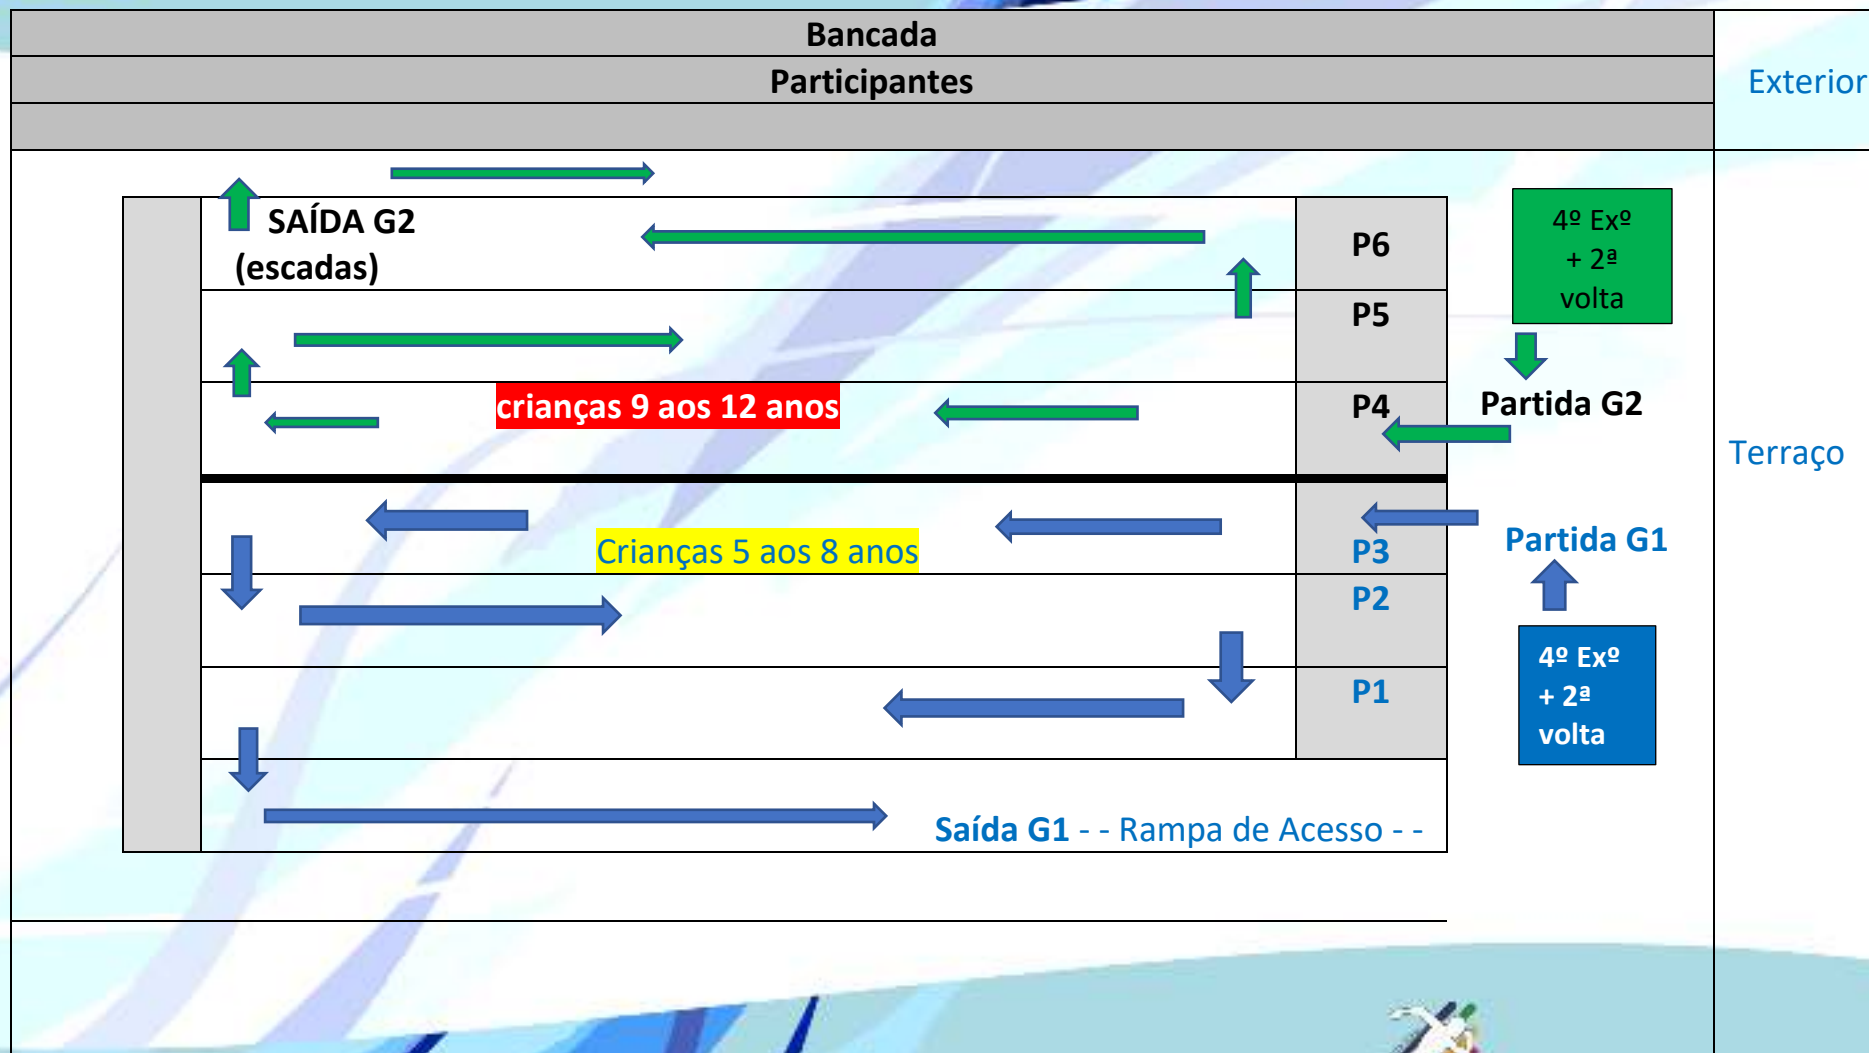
Bancada

Participantes

Exterior

SAÍDA G2 (escadas)

P6

4º Exº + 2ª volta

P5

crianças 9 aos 12 anos

P4

Partida G2

Terraço

Crianças 5 aos 8 anos

P3

Partida G1

P2

P1

4º Exº + 2ª volta

Saída G1 - - Rampa de Acesso - -